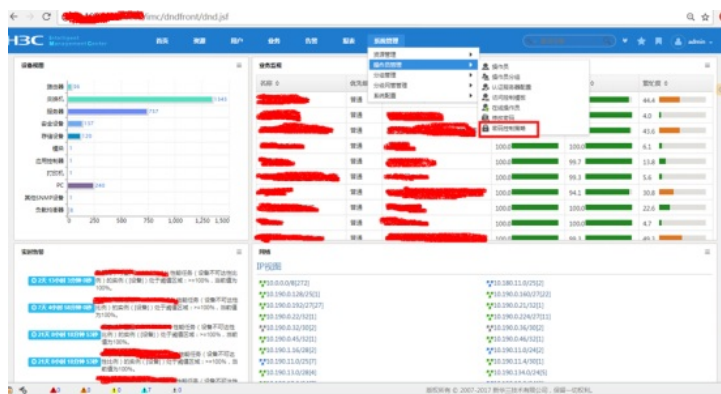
/imc/dndfront/dnd.jsf

H3C Intelligent Management Center

首页 资源 用户 业务 告警 报表 系统管理

admin

设备视图

路由器 34
交换机 1343
服务器 757
安全设备 137
存储设备 120
摄像 1
应用控制器 1
打印机 1
PC 240
其他SNMP设备 1
负载均衡器 1

0 250 500 750 1,000 1,250 1,500

资源管理
操作员管理
分级管理
分级网管管理
系统配置

操作员
操作员分组
认证服务器配置
访问控制模板
在线操作员
修改密码
密码控制策略

业务监视

名称 优先级

普通
普通
普通
普通
普通
普通
普通
普通
普通
普通

内存利用率

44.4
4.0
43.6
6.1
13.8
5.6
30.8
22.6
4.7
49.1

100.0
99.7
99.3
94.1
100.0
100.0

实时告警

2天 13小时 18分钟 前
2天 14小时 38分钟 前
2天 14小时 12分钟 前
2天 14小时 50分钟 前
2天 15小时 10分钟 前

性能告警（设备不可达告警）：设备不可达：当前值为100%。
性能告警（设备不可达告警）：设备不可达，当前值为100%。

网络

IP视图

10.0.0.0/8[272]
10.190.0.128/25[1]
10.190.0.192/27[2]
10.190.0.22/32[1]
10.190.0.32/30[2]
10.190.0.45/32[1]
10.190.1.16/28[2]
10.190.11.0/27[2]
10.190.13.0/28[4]
10.180.11.0/25[2]
10.190.0.160/27[2]
10.190.0.21/32[1]
10.190.0.224/27[1]
10.190.0.36/30[2]
10.190.0.46/32[1]
10.190.11.0/24[2]
10.190.11.4/30[1]
10.190.134.0/24[5]

版权所有 © 2007-2017 新华三技术有限公司，保留一切权利。